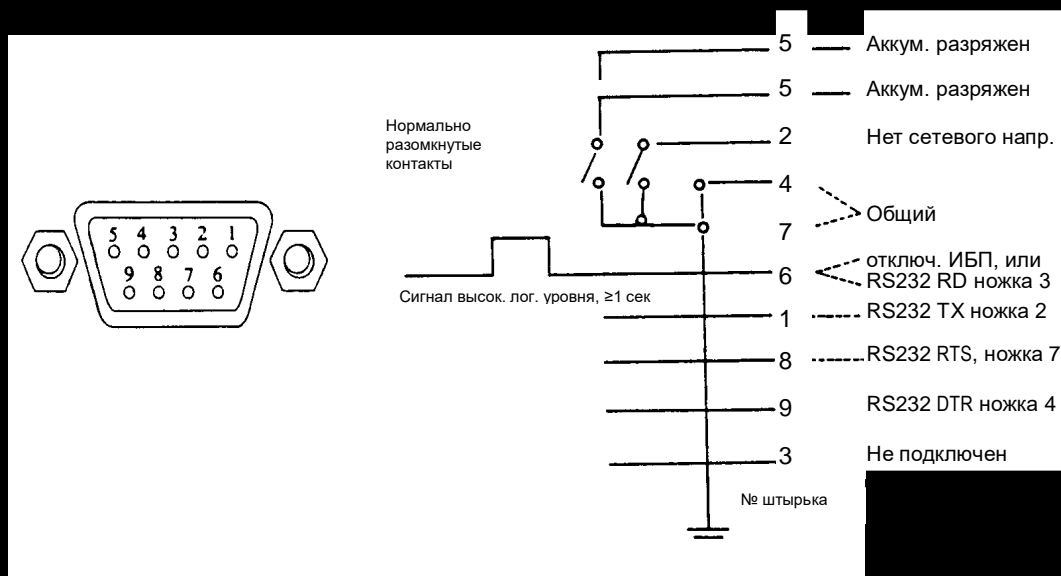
5 Аккум. разряжен

5 Аккум. разряжен

Нормально разомкнутые контакты

2 Нет сетевого напр.

4

Общий

7

5 4 3 2 1
9 8 7 6

6 отключ. ИБП, или RS232 RD ножка 3

Сигнал высок. лог. уровня, ≥1 сек

1 RS232 TX ножка 2

8 RS232 RTS, ножка 7

9 RS232 DTR ножка 4

3 Не подключен

№ штырька